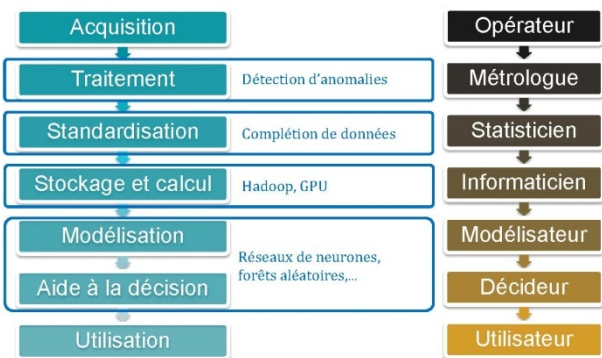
Acquisition

Traitement
Détection d'anomalies

Standardisation
Complétion de données

Stockage et calcul
Hadoop, GPU

Modélisation

Aide à la décision
Réseaux de neurones, forêts aléatoires,...

Utilisation

Opérateur

Métrologue

Statisticien

Informaticien

Modélisateur

Décideur

Utilisateur